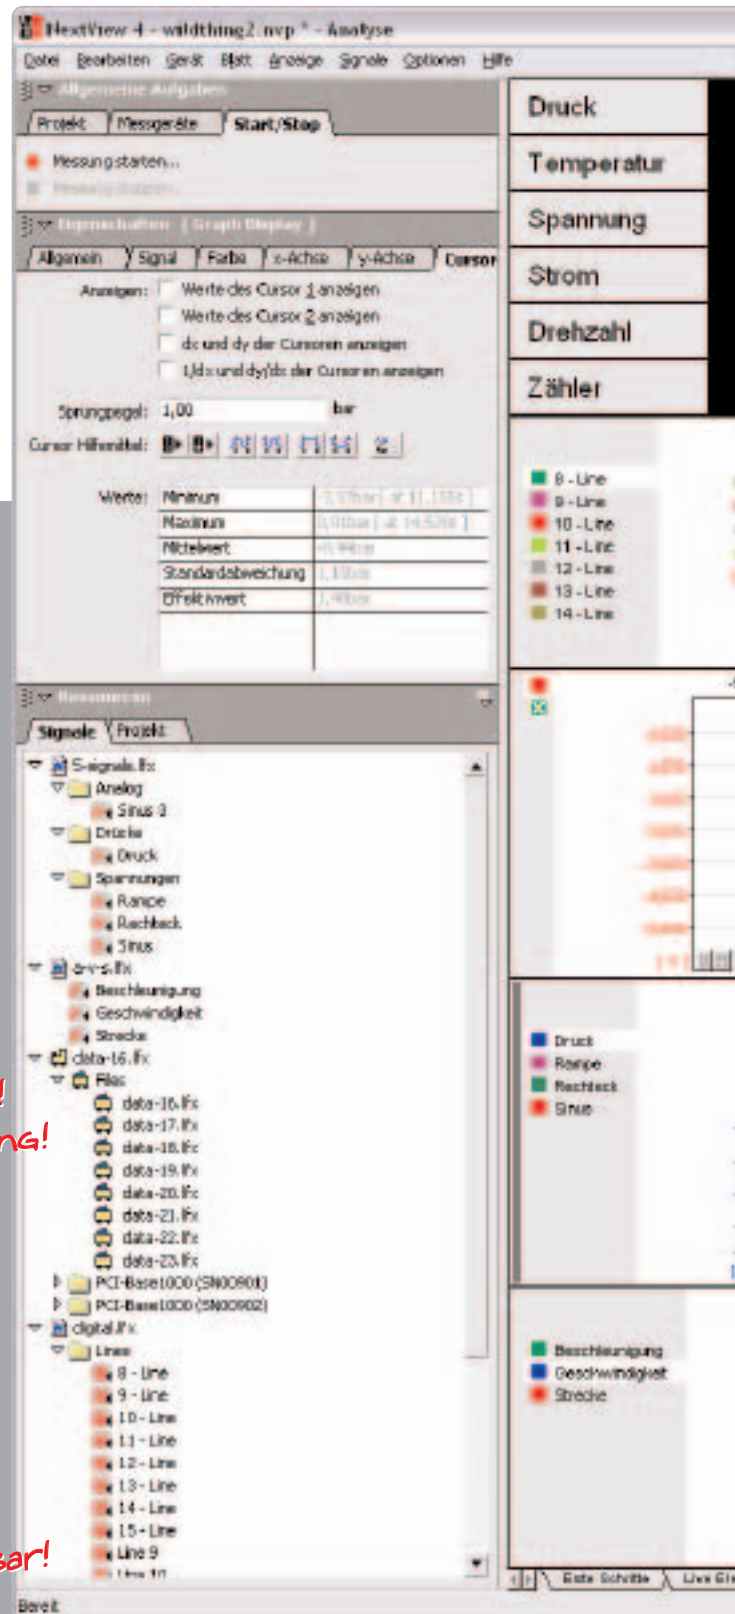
NextView 4 - wildthing2.nvp * - Analyse

Datei Bearbeiten Gerät Blatt Anzeige Signale Optionen Hilfe

Allgemeine Aufgaben

Projekt Messgeräte Start/Stop

Messung starten...

Messung stoppen...

Eigenschaften [Graph Display]

Allgemein Signal Farbe x-Achse y-Achse Cursor

Anzeigen: Werte des Cursor 1 anzeigen

Werte des Cursor 2 anzeigen

dx und dy der Cursoren anzeigen

1/dx und dy/dx der Cursoren anzeigen

Sprungpegel: 1,00 bar

Cursor Hilfsmittel:

Werte:

| Minimum | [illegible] |
|---|---|
| Maximum | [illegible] |
| Mittelwert | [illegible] |
| Standardabweichung | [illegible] |
| Effektivwert | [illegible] |

Ressourcen

Signale Projekt

S-signale.lfx
Analog
Sinus 3
Drücke
Druck
Spannungen
Rampe
Rechteck
Sinus
a-v-s.lfx
Beschleunigung
Geschwindigkeit
Strecke
data-16.lfx
Files
data-16.lfx
data-17.lfx
data-18.lfx
data-19.lfx
data-20.lfx
data-21.lfx
data-22.lfx
data-23.lfx
PCI-Base1000 (SN00901)
PCI-Base1000 (SN00902)
digital.lfx
Lines
8 - Line
9 - Line
10 - Line
11 - Line
12 - Line
13 - Line
14 - Line
15 - Line
Line 9
Line 10

Druck
Temperatur
Spannung
Strom
Drehzahl
Zähler

8 - Line
9 - Line
10 - Line
11 - Line
12 - Line
13 - Line
14 - Line

Druck
Rampe
Rechteck
Sinus

Beschleunigung
Geschwindigkeit
Strecke

Erste Schritte Live Ei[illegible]

Bereit

!
ng!
sar!